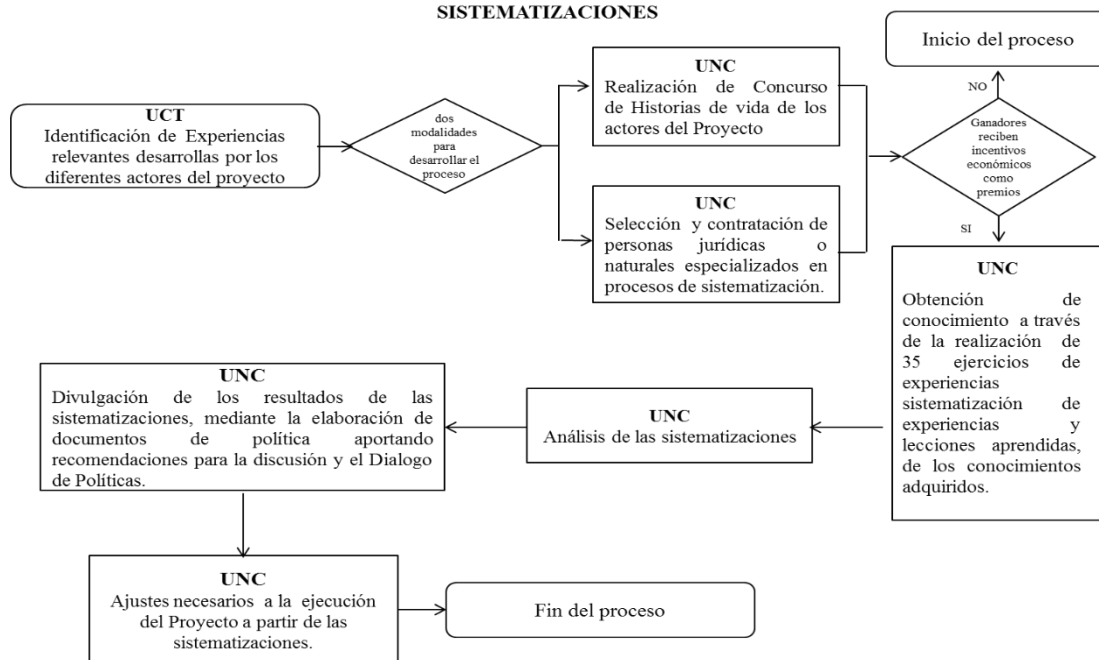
SISTEMATIZACIONES

UCT
Identificación de Experiencias relevantes desarrollas por los diferentes actores del proyecto

dos modalidades para desarrollar el proceso

UNC
Realización de Concurso de Historias de vida de los actores del Proyecto

UNC
Selección y contratación de personas jurídicas o naturales especializados en procesos de sistematización.

Inicio del proceso

NO

Ganadores reciben incentivos económicos como premios

SI

UNC
Obtención de conocimiento a través de la realización de 35 ejercicios de experiencias sistematización de experiencias y lecciones aprendidas, de los conocimientos adquiridos.

UNC
Análisis de las sistematizaciones

UNC
Divulgación de los resultados de las sistematizaciones, mediante la elaboración de documentos de política aportando recomendaciones para la discusión y el Dialogo de Políticas.

UNC
Ajustes necesarios a la ejecución del Proyecto a partir de las sistematizaciones.

Fin del proceso